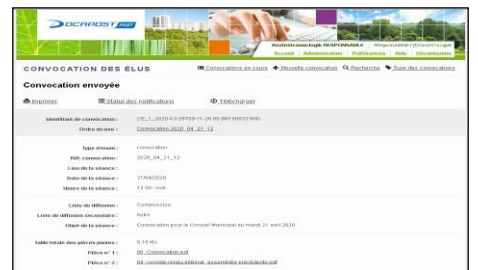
DOCAPOST fast

Responsable / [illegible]
Accueil Administration Préférences Aide Déconnexion

CONVOCATION DES ÉLUS

Convocations en cours Nouvelle convocation Recherche Suivi des convocations

Convocation envoyée

Imprimer Statut des notifications Télécharger

Identifiant de convocation : CE_1_2020-03-20T09-11-26.00 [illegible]
Ordre du jour : Convocation 2020_04_21_12

Type d'envoi : convocation
Réf. convocation : 2020_04_21_12
Lieu de la séance :
Date de la séance : 21/04/2020
Heure de la séance : 12:00 - null

Liste de diffusion : Commission
Liste de diffusion secondaire : Autre
Objet de la séance : Convocation pour le Conseil Municipal du mardi 21 avril 2020

Taille totale des pièces jointes : 0.15 Mo
Pièce n° 1 : 00_Convocation.pdf
Pièce n° 2 : 04_compte-rendu-réunion_assemblée-précédente.pdf